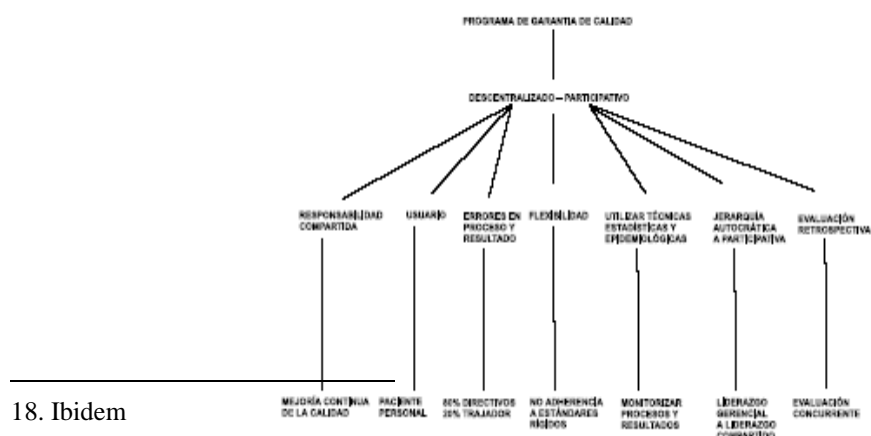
PROGRAMA DE GARANTIA DE CALIDAD

DESCENTRALIZADO – PARTICIPATIVO

RESPONSABILIDAD COMPARTIDA

USUARIO

ERRORES EN PROCESO Y RESULTADO

FLEXIBILIDAD

UTILIZAR TÉCNICAS ESTADÍSTICAS Y EPIDEMIOLÓGICAS

JERARQUÍA AUTOCRÁTICA A PARTICIPATIVA

EVALUACIÓN RETROSPECTIVA

MEJORÍA CONTINUA DE LA CALIDAD

PACIENTE PERSONAL

80% DIRECTIVOS 20% TRAJADOR

NO ADHERENCIA A ESTÁNDARES RÍGIDOS

MONITORIZAR PROCESOS Y RESULTADOS

LIDERAZGO GERENCIAL A LIDERAZGO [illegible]

EVALUACIÓN CONCURRENTE

18. Ibidem